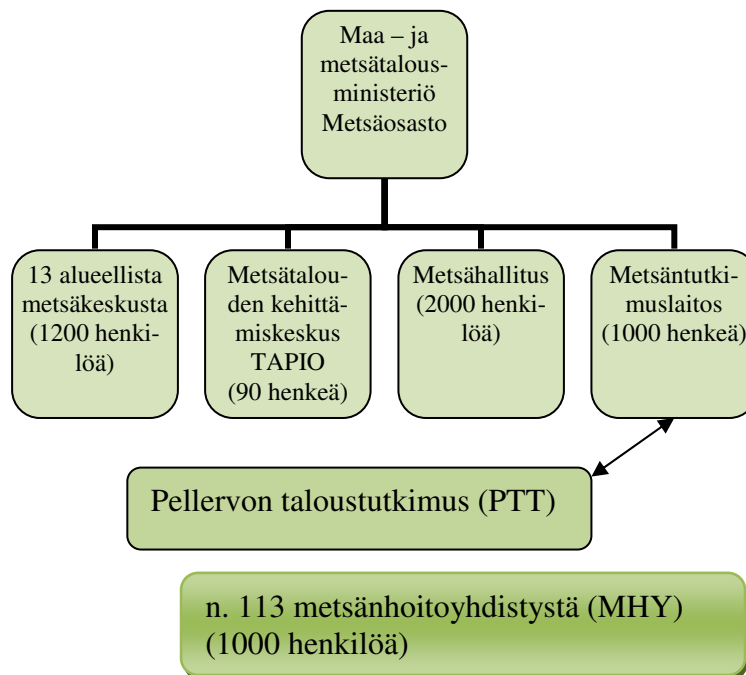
Maa – ja metsätalousministeriö Metsäosasto

13 alueellista metsäkeskusta (1200 henkilöä)

Metsätalouden kehittämiskeskus TAPIO (90 henkeä)

Metsähallitus (2000 henkilöä)

Metsäntutkimuslaitos (1000 henkeä)

Pellervon taloustutkimus (PTT)

n. 113 metsänhoitoyhdistystä (MHY) (1000 henkilöä)